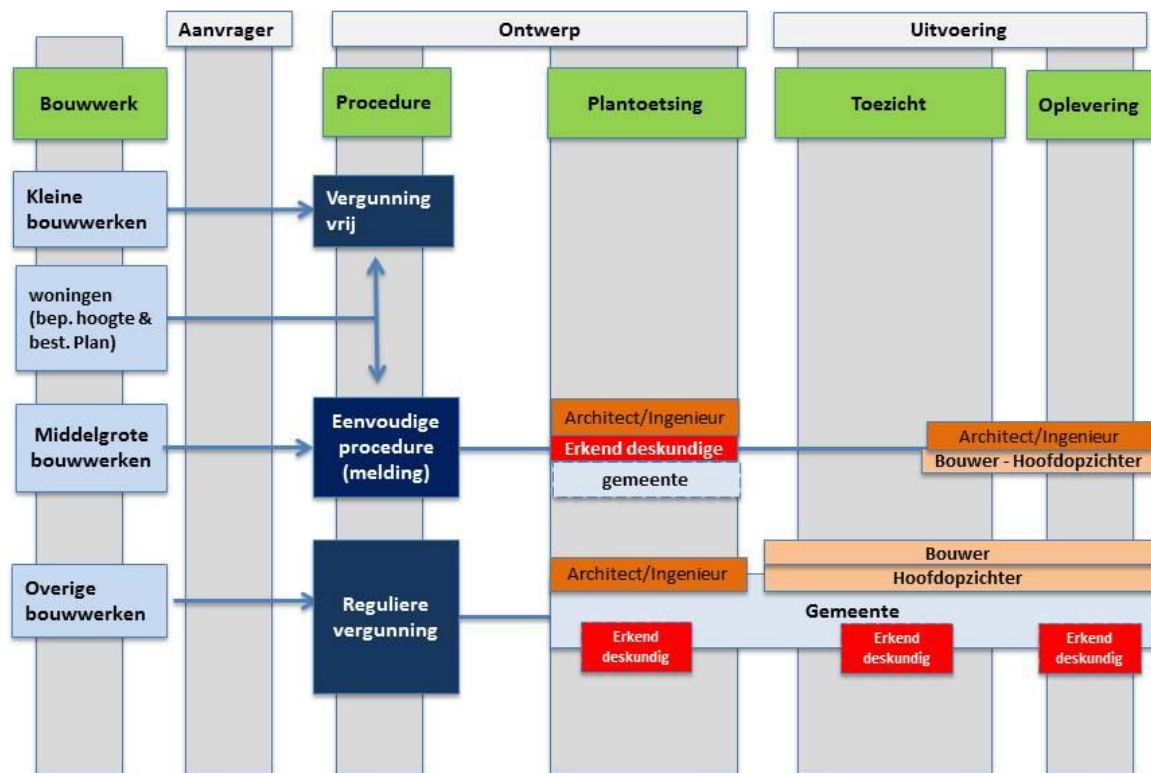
Aanvrager

Ontwerp

Uitvoering

Bouwwerk

Procedure

Plantoetsing

Toezicht

Oplevering

Kleine bouwwerken

Vergunning vrij

woningen (bep. hoogte & best. Plan)

Middelgrote bouwwerken

Eenvoudige procedure (melding)

Architect/Ingenieur

Erkend deskundige

gemeente

Architect/Ingenieur

Bouwer - Hoofdopzichter

Overige bouwwerken

Reguliere vergunning

Bouwer

Architect/Ingenieur

Hoofdopzichter

Gemeente

Erkend deskundig

Erkend deskundig

Erkend deskundig